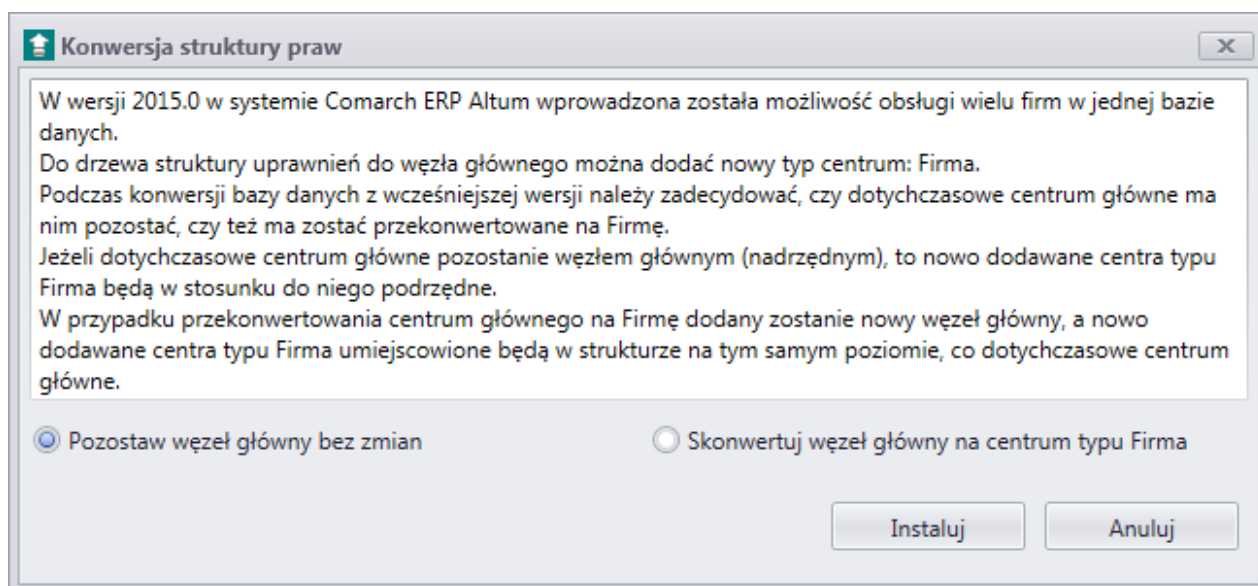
Konwersja struktury praw

W wersji 2015.0 w systemie Comarch ERP Altum wprowadzona została możliwość obsługi wielu firm w jednej bazie danych.
Do drzewa struktury uprawnień do węzła głównego można dodać nowy typ centrum: Firma.
Podczas konwersji bazy danych z wcześniejszej wersji należy zadecydować, czy dotychczasowe centrum główne ma nim pozostać, czy też ma zostać przekonwertowane na Firmę.
Jeżeli dotychczasowe centrum główne pozostanie węzłem głównym (nadrzędnym), to nowo dodawane centra typu Firma będą w stosunku do niego podrzędne.
W przypadku przekonwertowania centrum głównego na Firmę dodany zostanie nowy węzeł główny, a nowo dodawane centra typu Firma umiejscowione będą w strukturze na tym samym poziomie, co dotychczasowe centrum główne.

Pozostaw węzeł główny bez zmian

Skonwertuj węzeł główny na centrum typu Firma

Instaluj

Anuluj